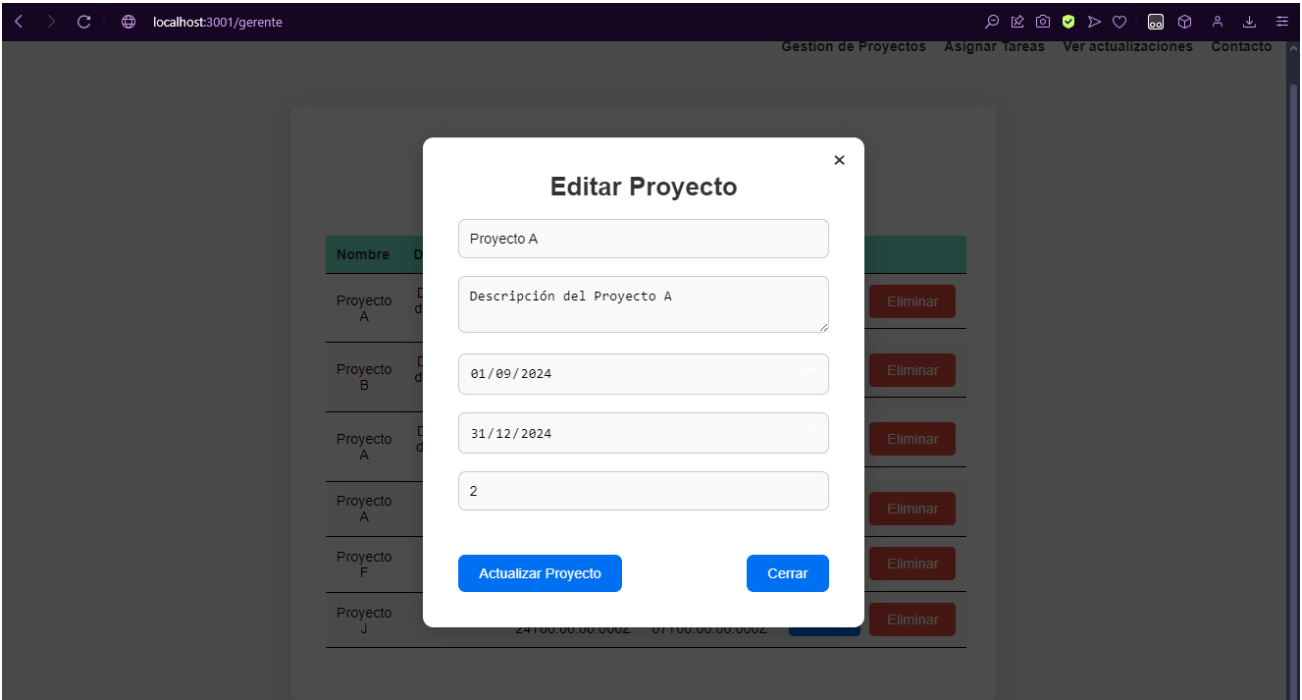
localhost:3001/gerente

Gestion de Proyectos Asignar Tareas Ver actualizaciones Contacto

×

Editar Proyecto

Proyecto A

Descripción del Proyecto A

01/09/2024

31/12/2024

2

Actualizar Proyecto

Cerrar

| Nombre | D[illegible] | | |
|---|---|---|---|
| Proyecto A | D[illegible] d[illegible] | | Eliminar |
| Proyecto B | D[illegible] d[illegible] | | Eliminar |
| Proyecto A | D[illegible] d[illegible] | | Eliminar |
| Proyecto A | | | Eliminar |
| Proyecto F | | | Eliminar |
| Proyecto J | | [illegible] | Eliminar |